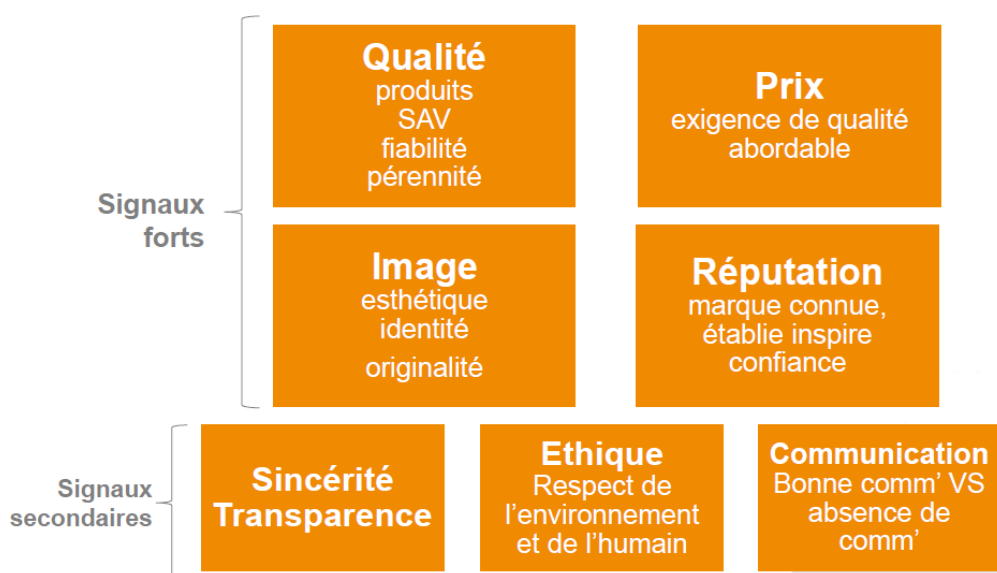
Signaux forts

Qualité
produits
SAV
fiabilité
pérennité

Prix
exigence de qualité abordable

Image
esthétique
identité
originalité

Réputation
marque connue, établie inspire confiance

Signaux secondaires

Sincérité
Transparence

Ethique
Respect de l'environnement et de l'humain

Communication
Bonne comm' VS absence de comm'